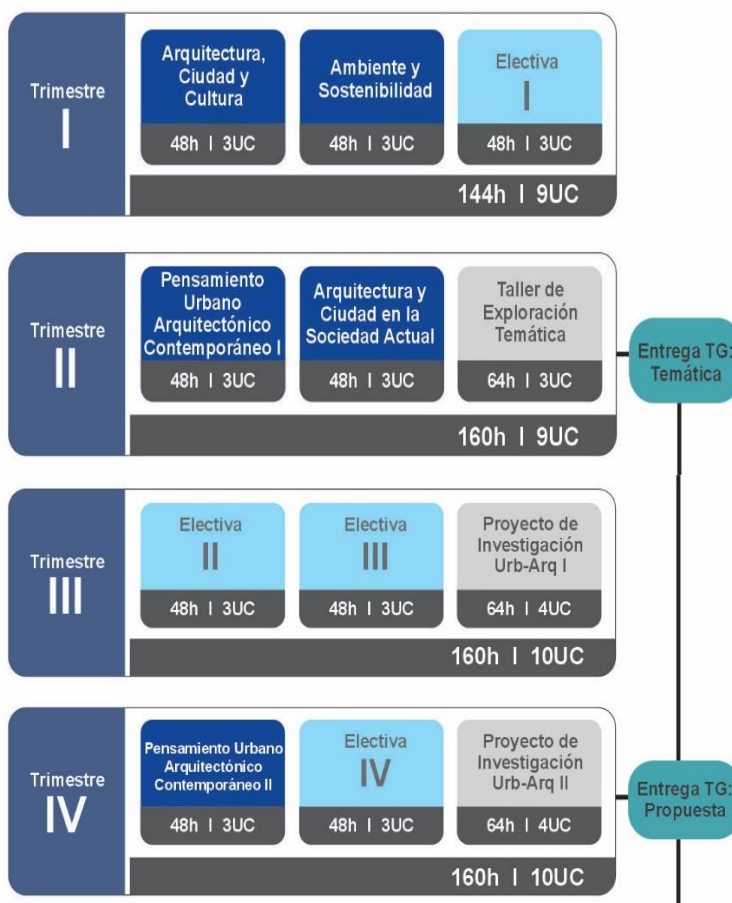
Trimestre
I

Arquitectura, Ciudad y Cultura
48h I 3UC

Ambiente y Sostenibilidad
48h I 3UC

Electiva
I
48h I 3UC

144h I 9UC

Trimestre
II

Pensamiento Urbano Arquitectónico Contemporáneo I
48h I 3UC

Arquitectura y Ciudad en la Sociedad Actual
48h I 3UC

Taller de Exploración Temática
64h I 3UC

160h I 9UC

Entrega TG: Temática

Trimestre
III

Electiva
II
48h I 3UC

Electiva
III
48h I 3UC

Proyecto de Investigación Urb-Arq I
64h I 4UC

160h I 10UC

Trimestre
IV

Pensamiento Urbano Arquitectónico Contemporáneo II
48h I 3UC

Electiva
IV
48h I 3UC

Proyecto de Investigación Urb-Arq II
64h I 4UC

160h I 10UC

Entrega TG: Propuesta